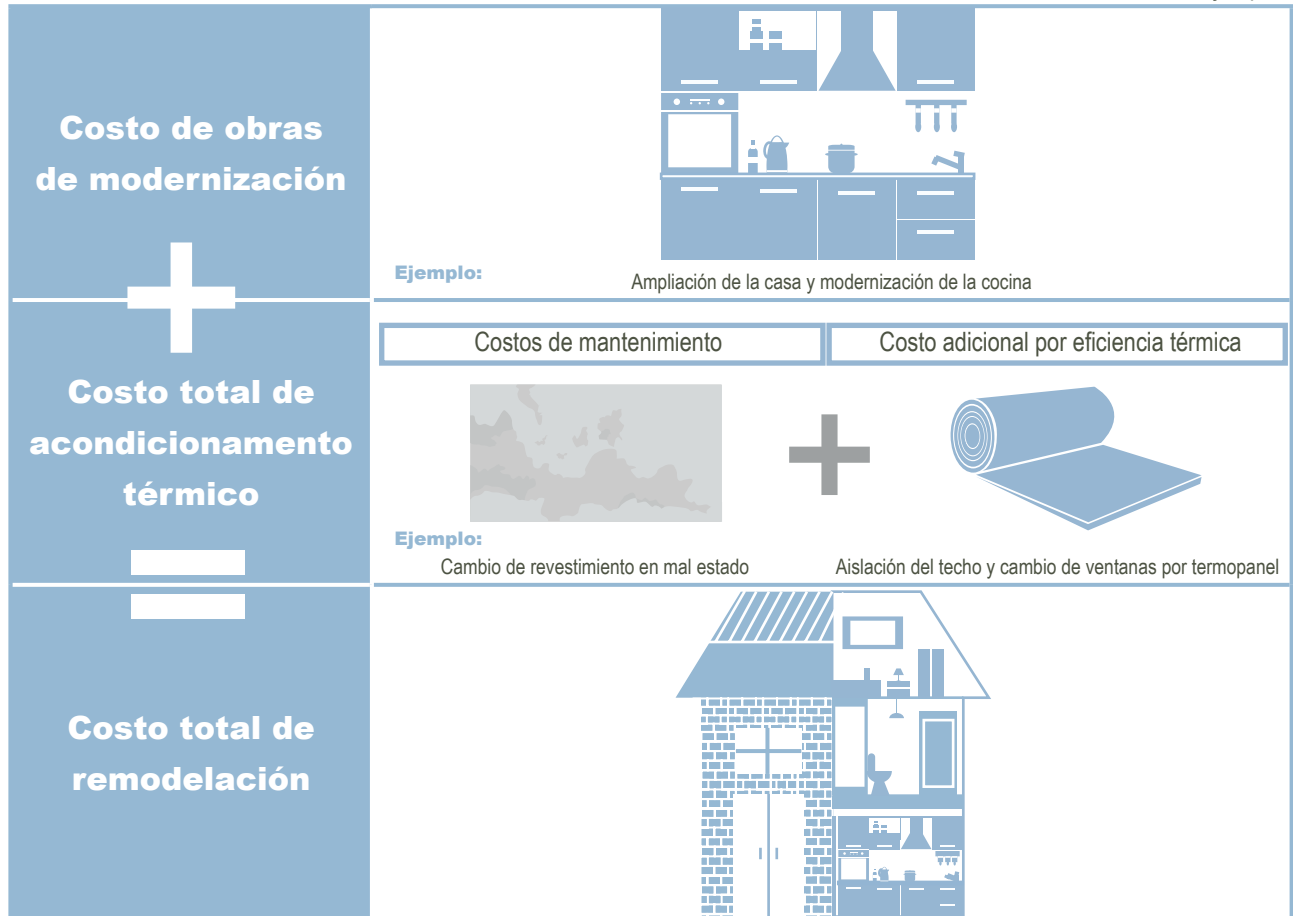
Costo de obras de modernización

Ejemplo:

Ampliación de la casa y modernización de la cocina

Costo total de acondicionamento térmico

Costos de mantenimiento

Costo adicional por eficiencia térmica

Ejemplo:

Cambio de revestimiento en mal estado

Aislación del techo y cambio de ventanas por termopanel

Costo total de remodelación